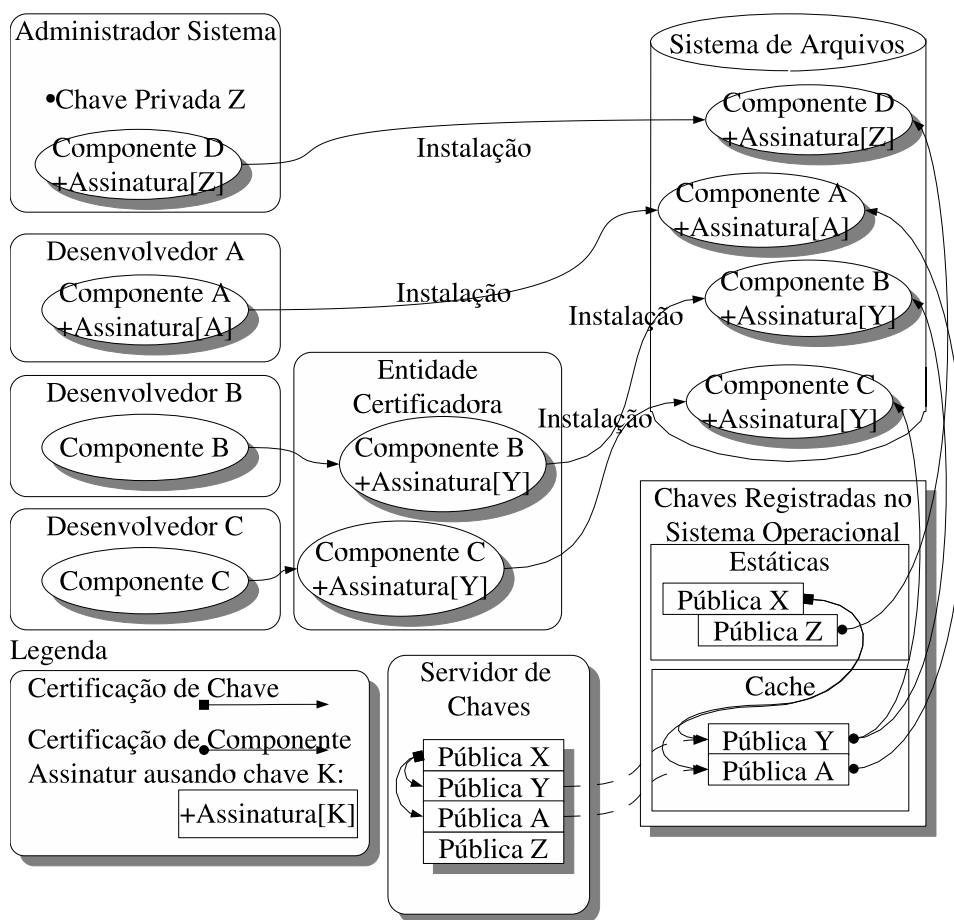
Administrador Sistema

•Chave Privada Z

Componente D +Assinatura[Z]

Instalação

Sistema de Arquivos

Componente D +Assinatura[Z]

Componente A +Assinatura[A]

Componente B +Assinatura[Y]

Componente C +Assinatura[Y]

Desenvolvedor A

Componente A +Assinatura[A]

Instalação

Instalação

Desenvolvedor B

Componente B

Entidade Certificadora

Componente B +Assinatura[Y]

Instalação

Desenvolvedor C

Componente C

Componente C +Assinatura[Y]

Chaves Registradas no Sistema Operacional

Estáticas

Pública X

Pública Z

Cache

Pública Y

Pública A

Legenda

Certificação de Chave

Certificação de Componente

Assinatur ausando chave K:

+Assinatura[K]

Servidor de Chaves

Pública X

Pública Y

Pública A

Pública Z